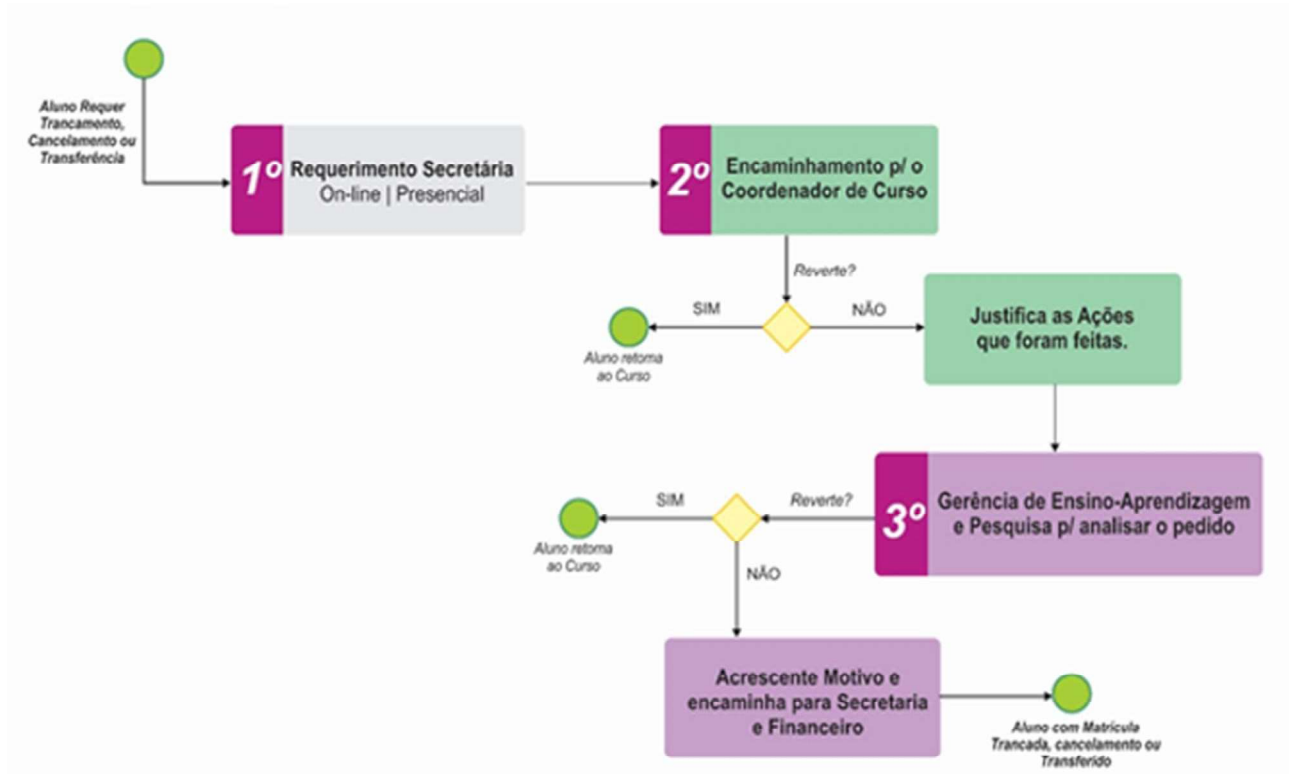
Aluno Requer Trancamento, Cancelamento ou Transferência

1º Requerimento Secretária
On-line | Presencial

2º Encaminhamento p/ o Coordenador de Curso

Reverte?

SIM

NÃO

Aluno retoma ao Curso

Justifica as Ações que foram feitas.

3º Gerência de Ensino-Aprendizagem e Pesquisa p/ analisar o pedido

Reverte?

SIM

Aluno retoma ao Curso

NÃO

Acrescente Motivo e encaminha para Secretaria e Financeiro

Aluno com Matrícula Trancada, cancelamento ou Transferido